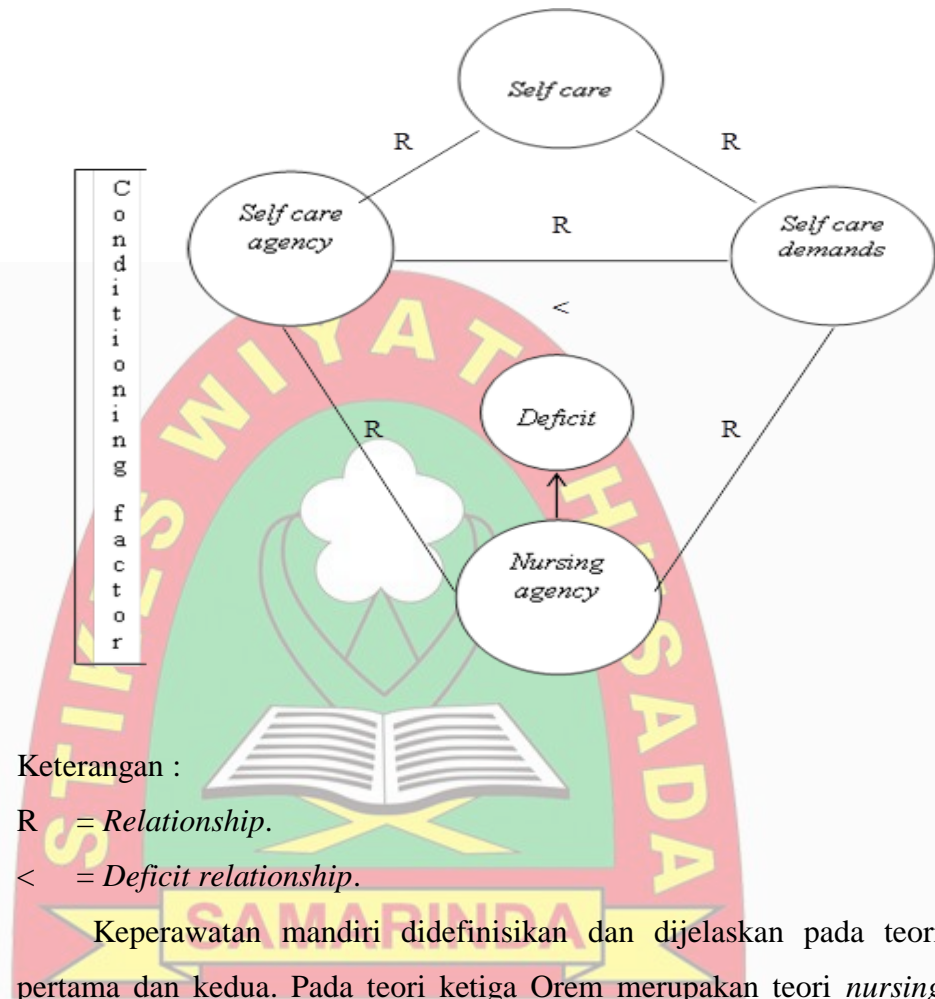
Self care

R

R

Conditioning factor

Self care agency

R

Self care demands

<

Deficit

R

R

Nursing agency

STIKES WIYATA HUSADA SAMARINDA

Keterangan :

R = *Relationship*.

< = *Deficit relationship*.

Keperawatan mandiri didefinisikan dan dijelaskan pada teori pertama dan kedua. Pada teori ketiga Orem merupakan teori *nursing*